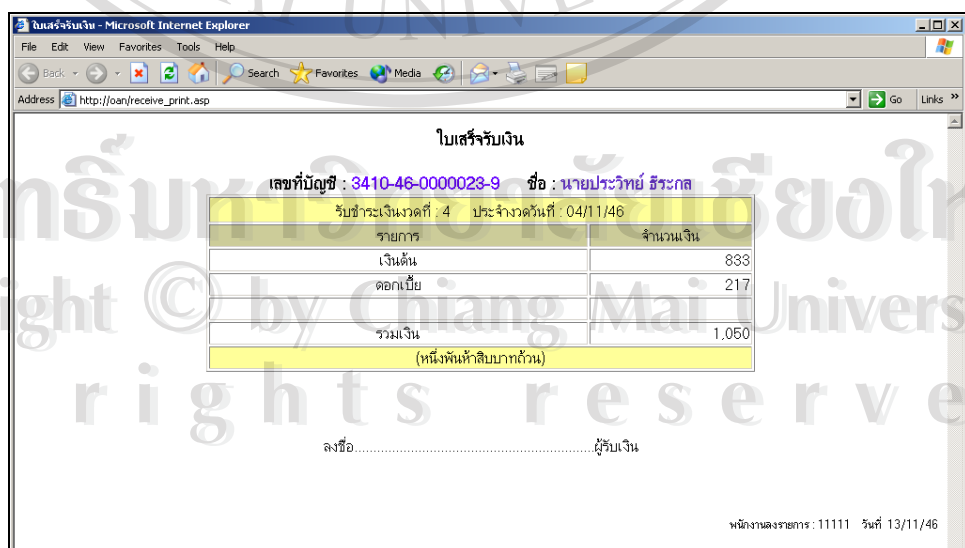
ใบเสร็จรับเงิน - Microsoft Internet Explorer

File Edit View Favorites Tools Help

Back Search Favorites Media

Address http://oan/receive_print.asp Go Links »

ใบเสร็จรับเงิน

เลขที่บัญชี : 3410-46-0000023-9 ชื่อ : นายประวิทย์ ธีระกล

| รับชำระเงินงวดที่ : 4 ประจำงวดวันที่ : 04/11/46 | |
|---|---|
| รายการ | จำนวนเงิน |
| เงินต้น | 833 |
| ดอกเบี้ย | 217 |
| | |
| รวมเงิน | 1,050 |
| (หนึ่งพันห้าสิบบาทถ้วน) | |

ลงชื่อ.................................................................ผู้รับเงิน

พนักงานลงรายการ : 11111 วันที่ 13/11/46

ลิขสิทธิ์มหาวิทยาลัยเชียงใหม่
Copyright © by Chiang Mai University
All rights reserved